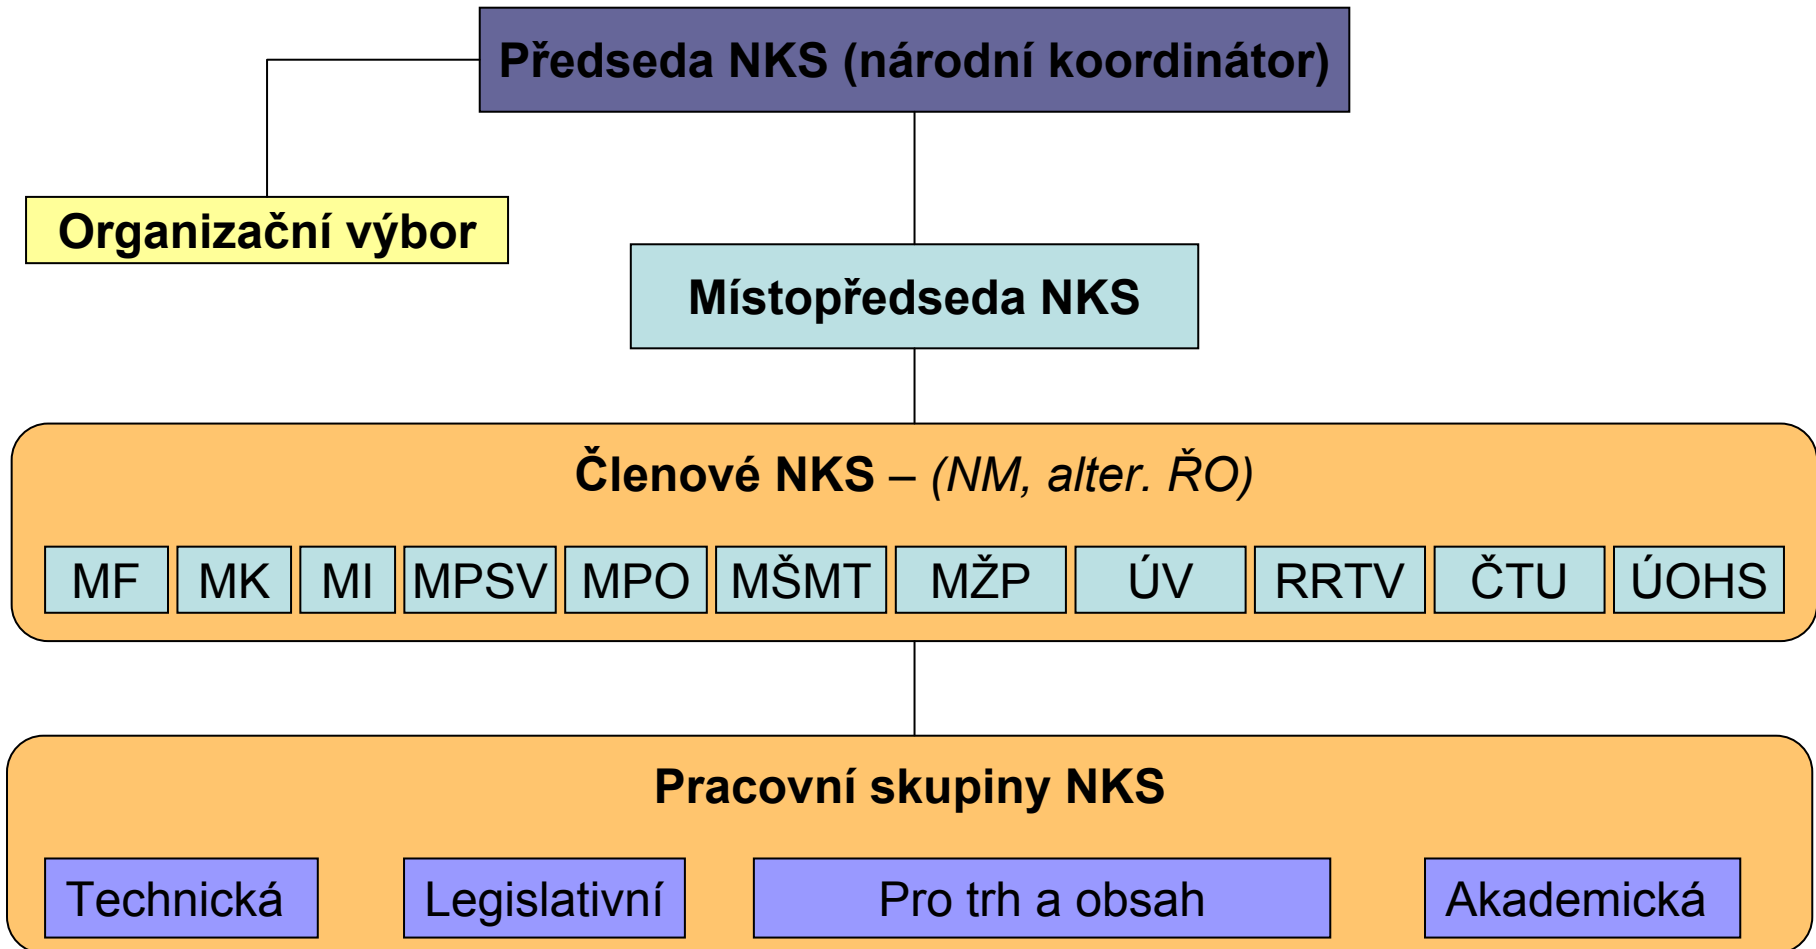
Předseda NKS (národní koordinátor)

Organizační výbor

Místopředseda NKS

Členové NKS – (NM, alter. ŘO)

MF MK MI MPSV MPO MŠMT MŽP ÚV RRTV ČTU ÚOHS

Pracovní skupiny NKS

Technická Legislativní Pro trh a obsah Akademická